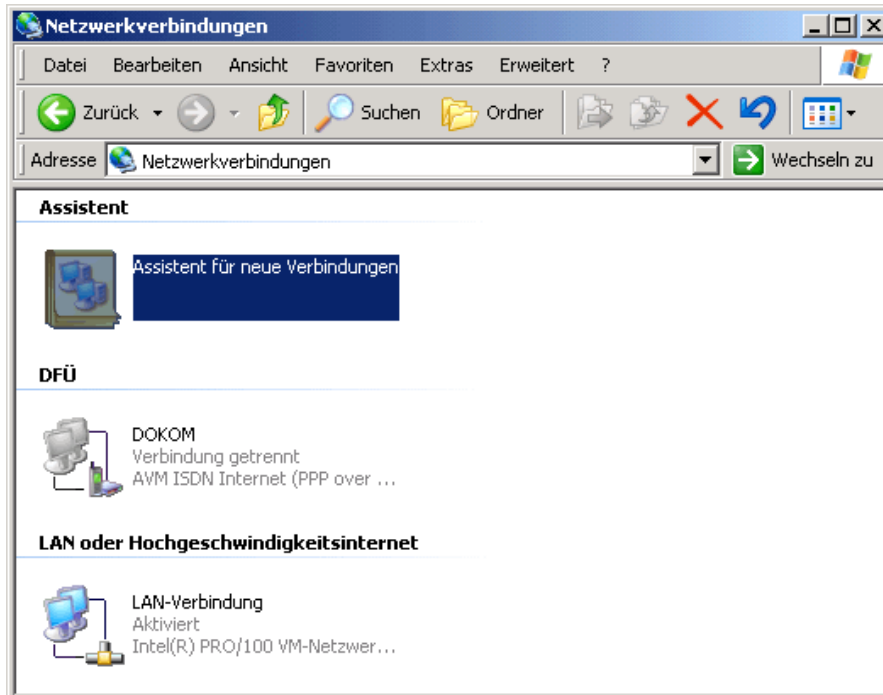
Netzwerkverbindungen

Datei Bearbeiten Ansicht Favoriten Extras Erweitert ?

Zurück Suchen Ordner

Adresse Netzwerkverbindungen Wechseln zu

Assistent

Assistent für neue Verbindungen

DFÜ

DOKOM
Verbindung getrennt
AVM ISDN Internet (PPP over ...

LAN oder Hochgeschwindigkeitsinternet

LAN-Verbindung
Aktiviert
Intel(R) PRO/100 VM-Netzwer...